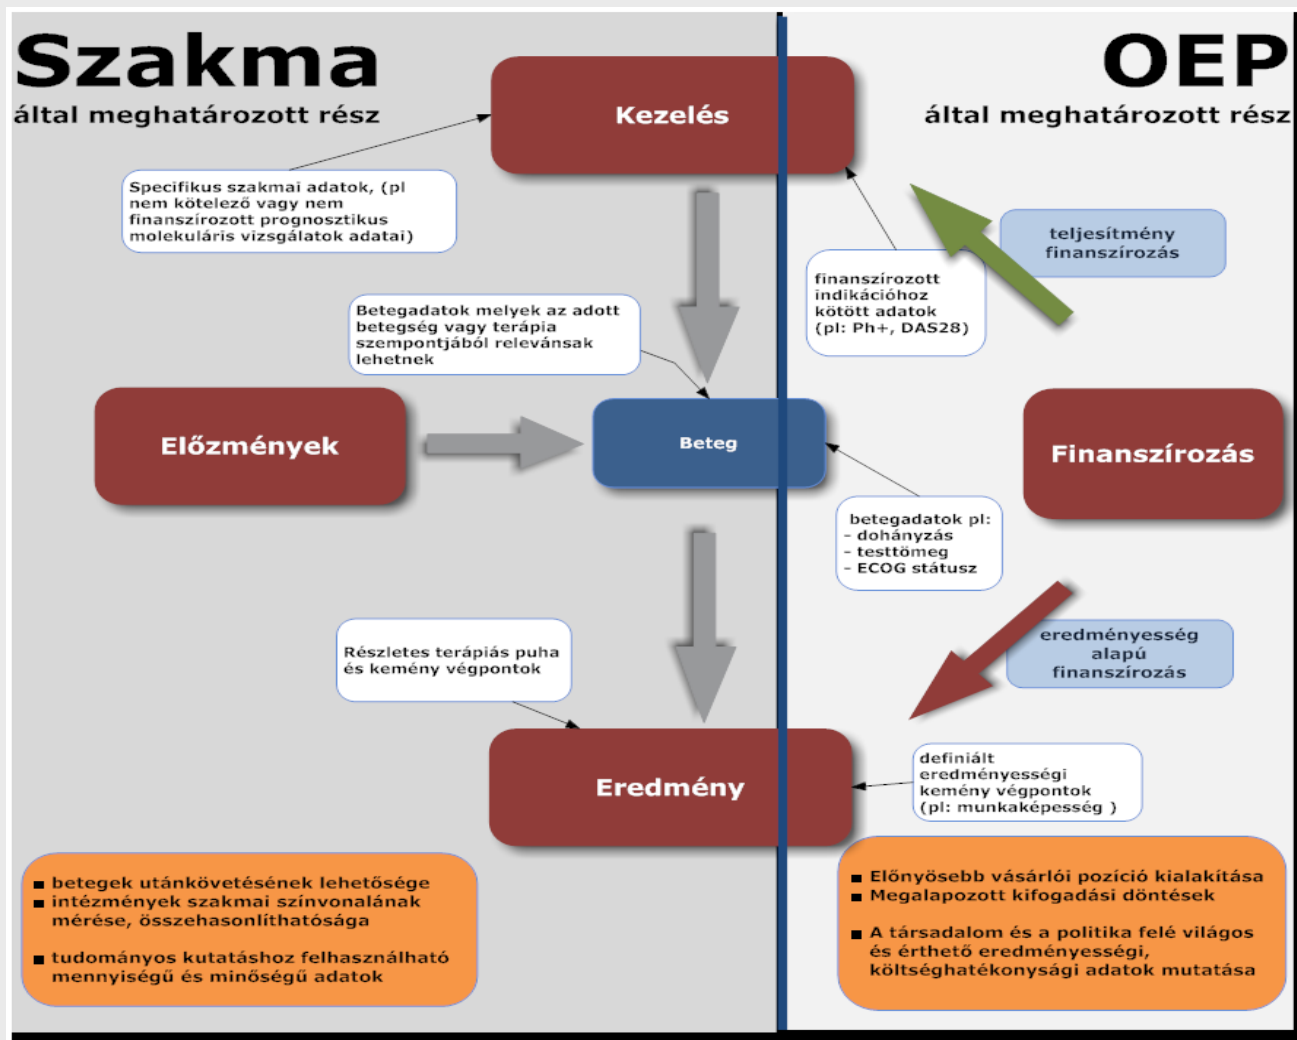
Szakma
által meghatározott rész

OEP
által meghatározott rész

Kezelés

Specifikus szakmai adatok, (pl nem kötelező vagy nem finanszírozott prognosztikus molekuláris vizsgálatok adatai)

teljesítmény finanszírozás

finanszírozott indikációhoz kötött adatok (pl: Ph+, DAS28)

Betegadatok melyek az adott betegség vagy terápia szempontjából relevánsak lehetnek

Előzmények

Beteg

Finanszírozás

betegadatok pl:
- dohányzás
- testtömeg
- ECOG státusz

eredményesség alapú finanszírozás

Részletes terápiás puha és kemény végpontok

Eredmény

definiált eredményességi kemény végpontok (pl: munkaképesség )

■ betegek utánkövetésének lehetősége
■ intézmények szakmai színvonalának mérése, összehasonlíthatósága

■ tudományos kutatáshoz felhasználható mennyiségű és minőségű adatok

■ Előnyösebb vásárlói pozíció kialakítása
■ Megalapozott kifogadási döntések

■ A társadalom és a politika felé világos és érthető eredményességi, költséghatékonysági adatok mutatása